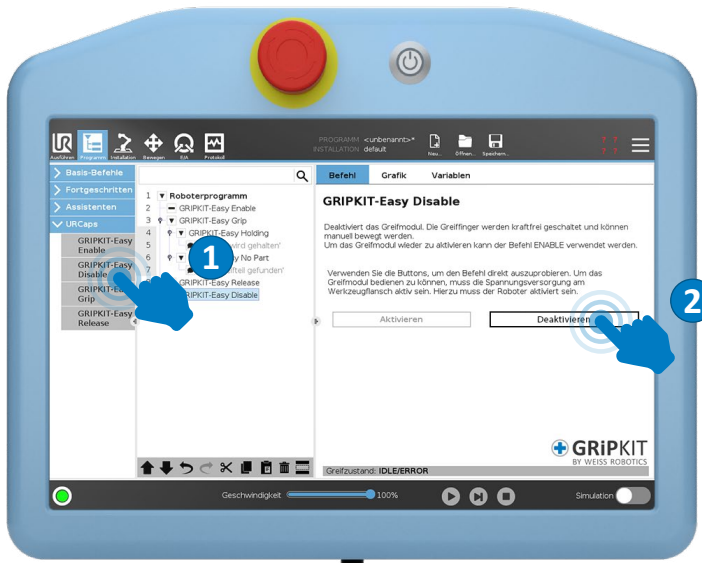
Ausführen Programm Installation Bewegen E/A Protokoll

PROGRAMM <unbenannt>*
INSTALLATION default

Neu... Öffnen... Speichern...

Basis-Befehle
Fortgeschritten
Assistenten
URCaps
GRIPKIT-Easy Enable
GRIPKIT-Easy Disable
GRIPKIT-Easy Grip
GRIPKIT-Easy Release

1 Roboterprogramm
2 GRIPKIT-Easy Enable
3 GRIPKIT-Easy Grip
4 GRIPKIT-Easy Holding
5 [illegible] wird gehalten'
6 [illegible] y No Part
7 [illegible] teil gefunden'
8 GRIPKIT-Easy Release
9 GRIPKIT-Easy Disable

1

Befehl Grafik Variablen

GRIPKIT-Easy Disable

Deaktiviert das Greifmodul. Die Greiffinger werden kraftfrei geschaltet und können manuell bewegt werden.
Um das Greifmodul wieder zu aktivieren kann der Befehl ENABLE verwendet werden.

Verwenden Sie die Buttons, um den Befehl direkt auszuprobieren. Um das Greifmodul bedienen zu können, muss die Spannungsversorgung am Werkzeugflansch aktiv sein. Hierzu muss der Roboter aktiviert sein.

Aktivieren Deaktivieren

2

GRiPKIT BY WEISS ROBOTICS

Greifzustand: IDLE/ERROR

Geschwindigkeit 100%

Simulation